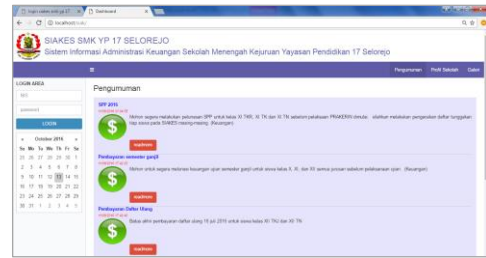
Dashboard

localhost/siakes/

SIAKES SMK YP 17 SELOREJO
Sistem Informasi Administrasi Keuangan Sekolah Menengah Kejuruan Yayasan Pendidikan 17 Selorejo

Pengumuman Profil Sekolah Galeri

LOGIN AREA

NIS

password

LOGIN

« October 2016 »
| Su | Mo | Tu | We | Th | Fr | Sa |
|---|---|---|---|---|---|---|
| 25 | 26 | 27 | 28 | 29 | 30 | 1 |
| 2 | 3 | 4 | 5 | 6 | 7 | 8 |
| 9 | 10 | 11 | 12 | 13 | 14 | 15 |
| 16 | 17 | 18 | 19 | 20 | 21 | 22 |
| 23 | 24 | 25 | 26 | 27 | 28 | 29 |
| 30 | 31 | 1 | 2 | 3 | 4 | 5 |

Pengumuman

SPP 2016
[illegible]
Mohon segera melakukan pelunasan SPP untuk kelas XI TKR, XI TK dan XI TN sebelum pelaksaan PRAKERIN dimulai. silahkan melakukan pengecekan daftar tunggakan tiap siswa pada SIAKES masing-masing. (Keuangan)
readmore

Pembayaran semester ganjil
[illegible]
Mohon untuk segera melunasi keuangan ujian semester ganjil untuk siswa kelas X, XI, dan XII semua jurusan sebelum pelaksanaan ujian. (Keuangan)
readmore

Pembayaran Daftar Ulang
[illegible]
Batas akhir pembayaran daftar ulang 15 juli 2016 untuk siswa kelas XI TKJ dan XI TN
readmore